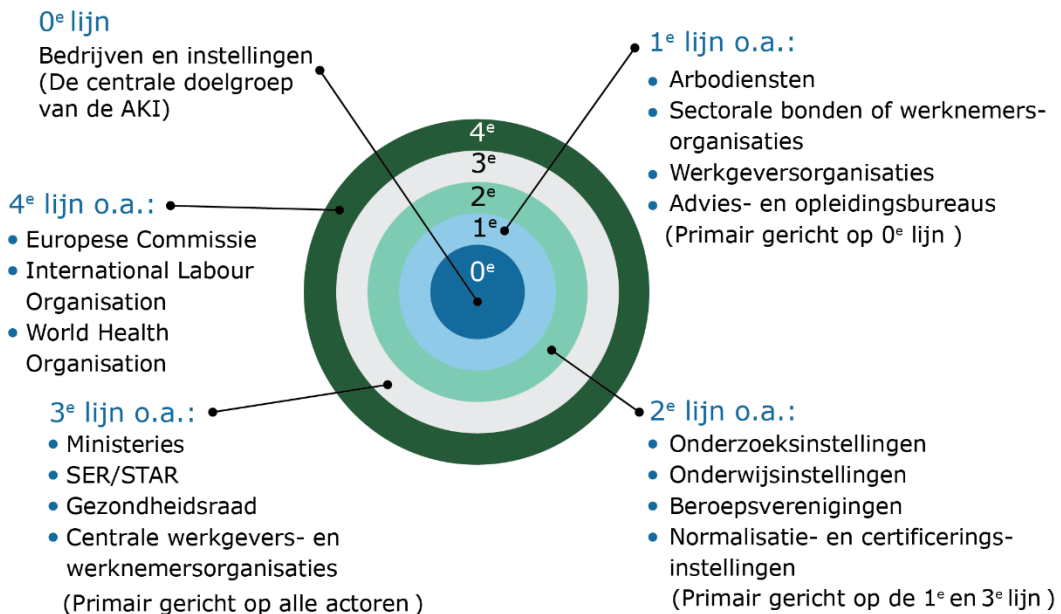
$0^e$ lijn
Bedrijven en instellingen (De centrale doelgroep van de AKI)

$1^e$ lijn o.a.:
• Arbodiensten
• Sectorale bonden of werknemersorganisaties
• Werkgeversorganisaties
• Advies- en opleidingsbureaus
(Primair gericht op $0^e$ lijn )

$4^e$
$3^e$
$2^e$
$1^e$
$0^e$

$4^e$ lijn o.a.:
• Europese Commissie
• International Labour Organisation
• World Health Organisation

$3^e$ lijn o.a.:
• Ministeries
• SER/STAR
• Gezondheidsraad
• Centrale werkgevers- en werknemersorganisaties
(Primair gericht op alle actoren )

$2^e$ lijn o.a.:
• Onderzoeksinstellingen
• Onderwijsinstellingen
• Beroepsverenigingen
• Normalisatie- en certificeringsinstellingen
(Primair gericht op de $1^e$ en $3^e$ lijn )